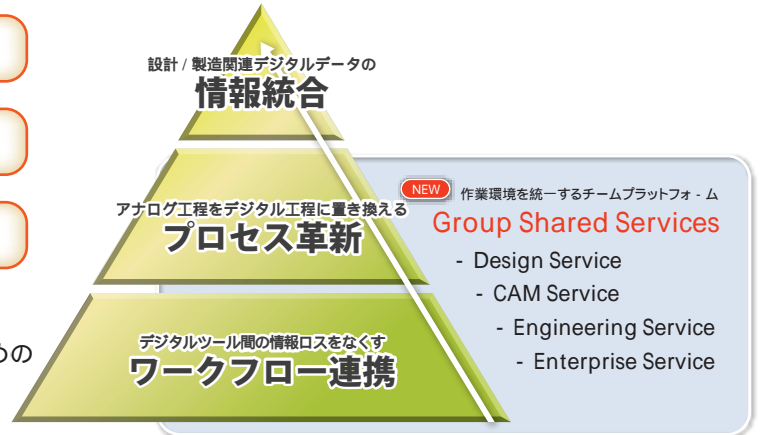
設計 / 製造関連デジタルデータの
情報統合

アナログ工程をデジタル工程に置き換える
プロセス革新

デジタルツール間の情報ロスをなくす
ワークフロー連携

NEW
作業環境を統一するチームプラットフォ - ム
Group Shared Services
- Design Service
- CAM Service
- Engineering Service
- Enterprise Service

の